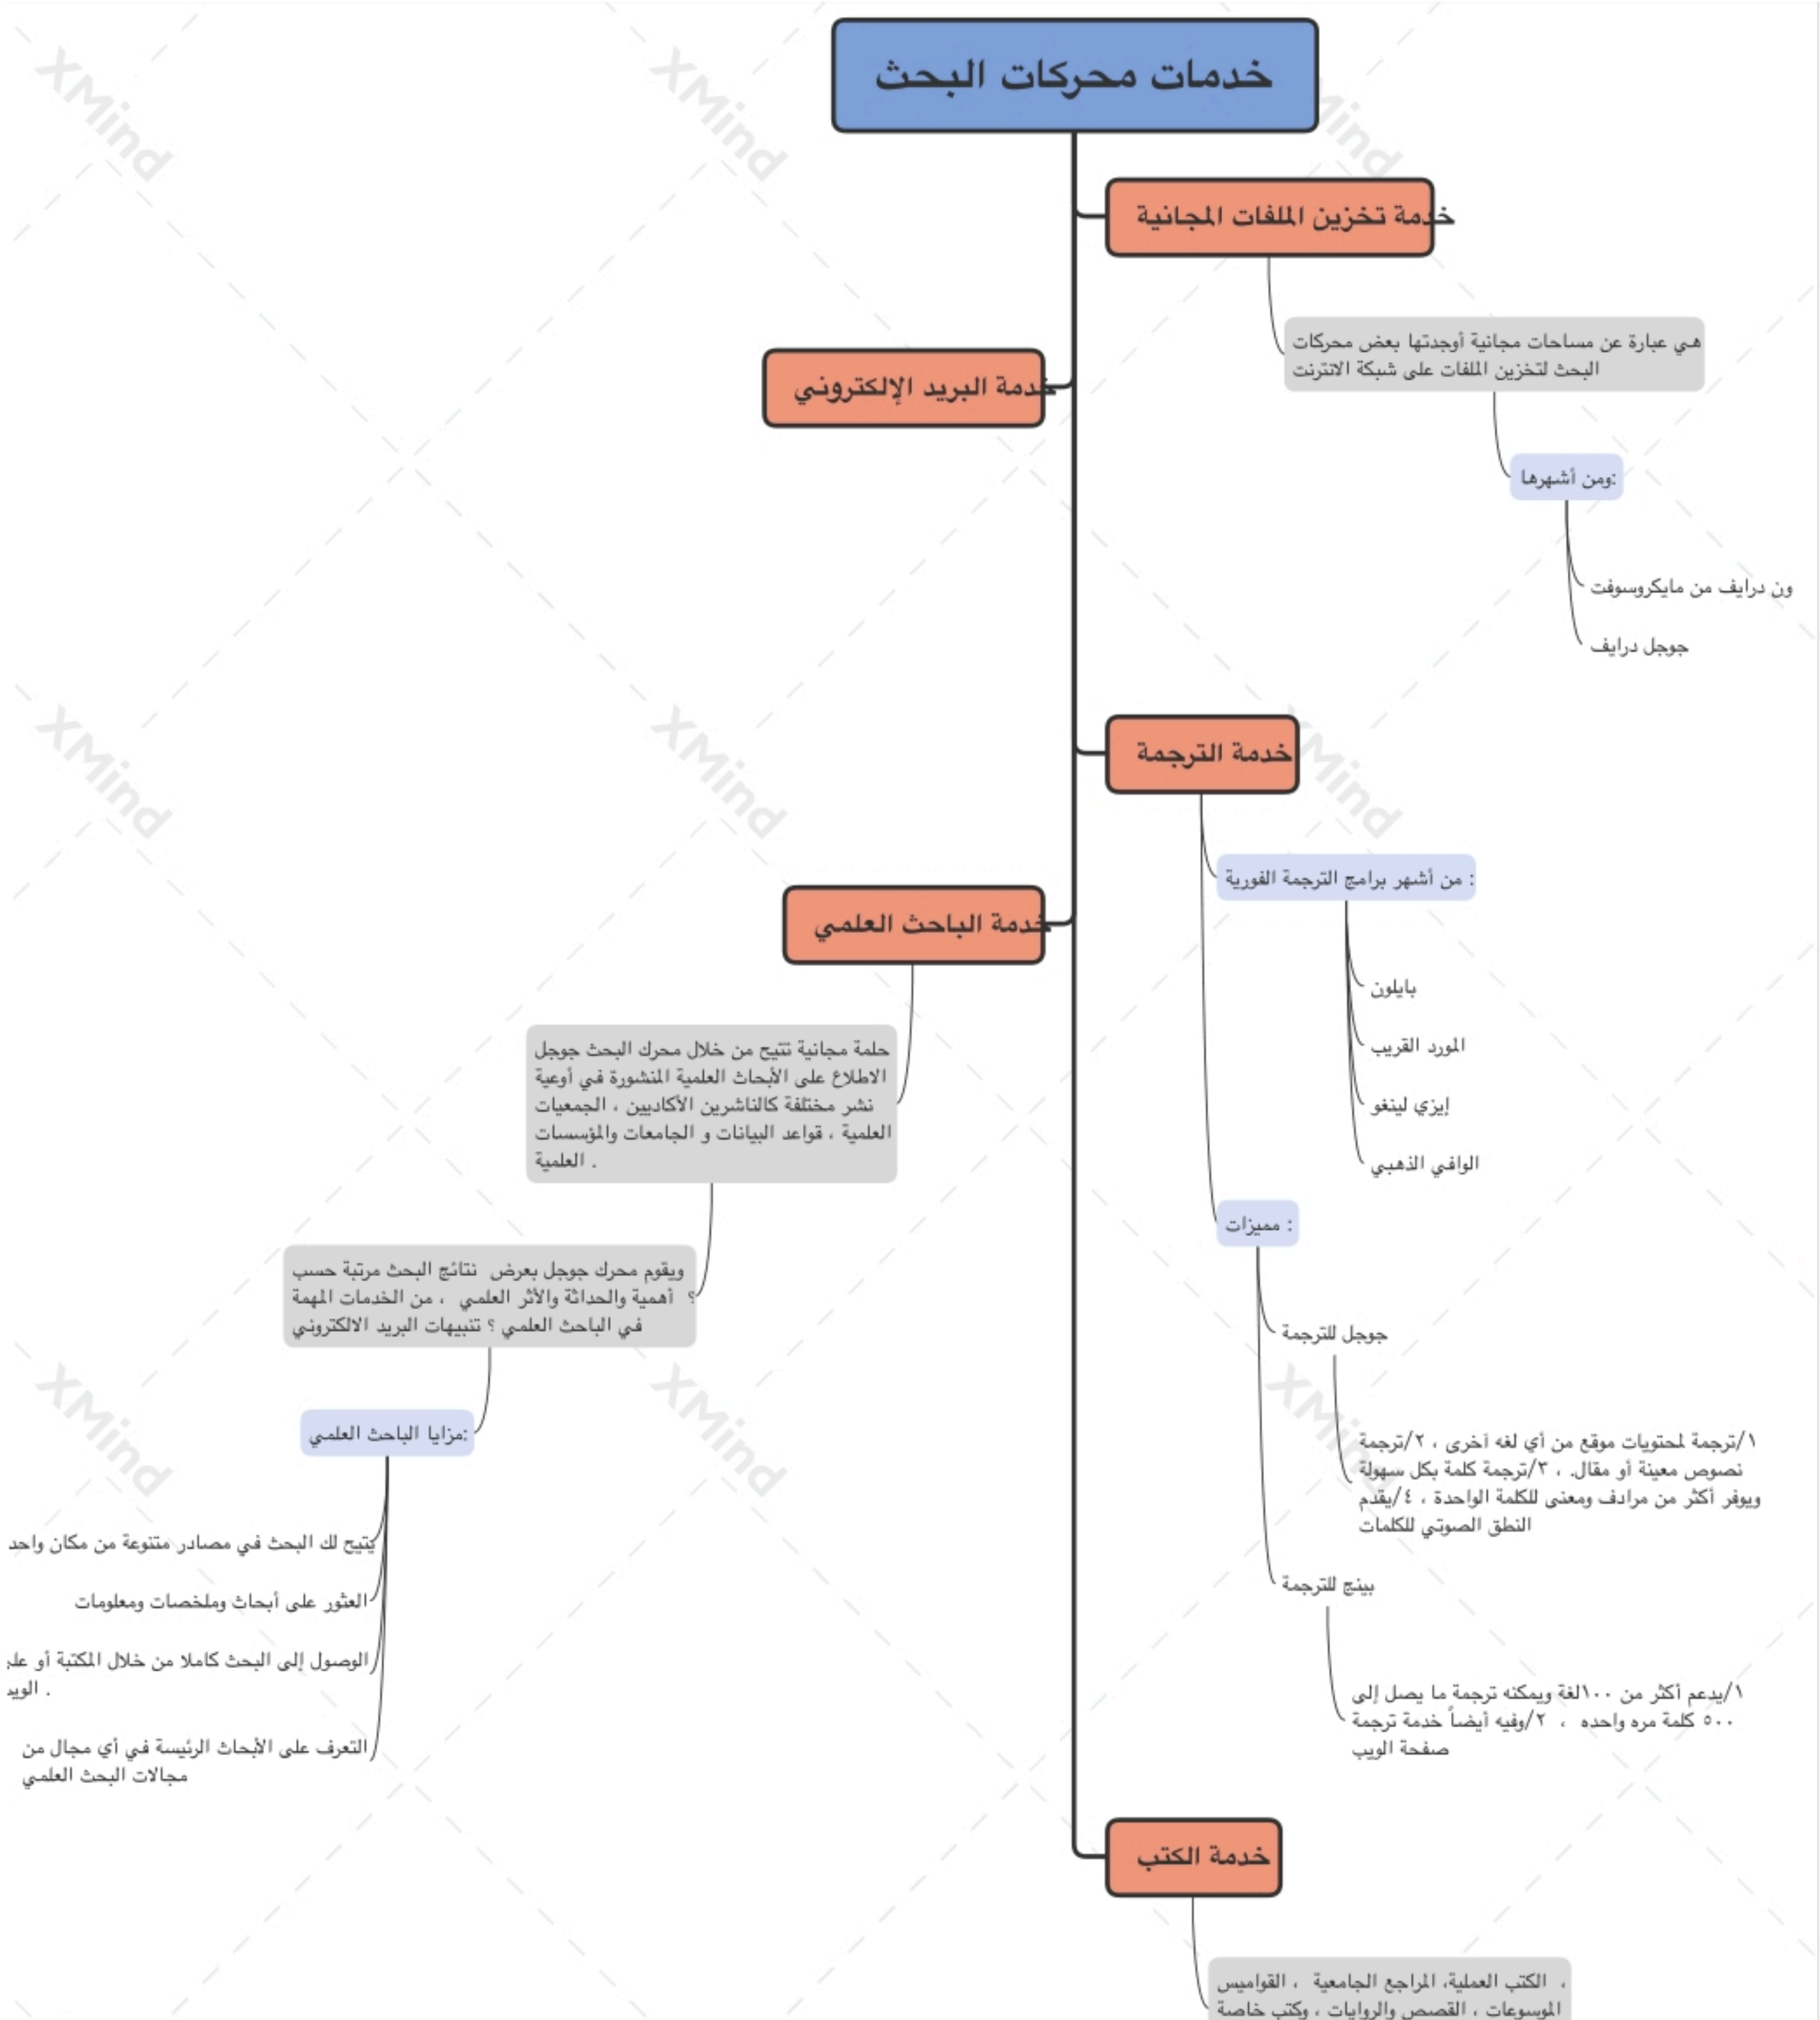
خدمات محركات البحث

خدمة تخزين الملفات المجانية

هي عبارة عن مساحات مجانية أوجدتها بعض محركات البحث لتخزين الملفات على شبكة الانترنت

ومن أشهرها:

ون درايف من مايكروسوفت

جوجل درايف

خدمة البريد الإلكتروني

خدمة الترجمة

من أشهر برامج الترجمة الفورية :

بابلون

المورد القريب

إيزي لينغو

الوافي الذهبي

مميزات :

جوجل للترجمة

١/ترجمة لمحتويات موقع من أي لغه أخرى ، ٢/ترجمة نصوص معينة أو مقال. ، ٣/ترجمة كلمة بكل سهولة ويوفر أكثر من مرادف ومعنى للكلمة الواحدة ، ٤/يقدم النطق الصوتي للكلمات

بينج للترجمة

١/يدعم أكثر من ١٠٠لغة ويمكنه ترجمة ما يصل إلى ٥٠٠ كلمة مره واحده ، ٢/وفيه أيضاً خدمة ترجمة صفحة الويب

خدمة الباحث العلمي

حلمة مجانية تتيح من خلال محرك البحث جوجل الاطلاع على الأبحاث العلمية المنشورة في أوعية نشر مختلفة كالناشرين الأكاديين ، الجمعيات العلمية ، قواعد البيانات و الجامعات والمؤسسات العلمية .

ويقوم محرك جوجل بعرض نتائج البحث مرتبة حسب أهمية والحداثة والأثر العلمي ، من الخدمات المهمة في الباحث العلمي ؟ تنبيهات البريد الالكتروني

مزايا الباحث العلمي:

يتيح لك البحث في مصادر متنوعة من مكان واحد

العثور على أبحاث وملخصات ومعلومات

الوصول إلى البحث كاملا من خلال المكتبة أو عل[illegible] الوي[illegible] .

التعرف على الأبحاث الرئيسة في أي مجال من مجالات البحث العلمي

خدمة الكتب

، الكتب العلمية، المراجع الجامعية ، القواميس الموسوعات ، القصص والروايات ، وكتب خاصة